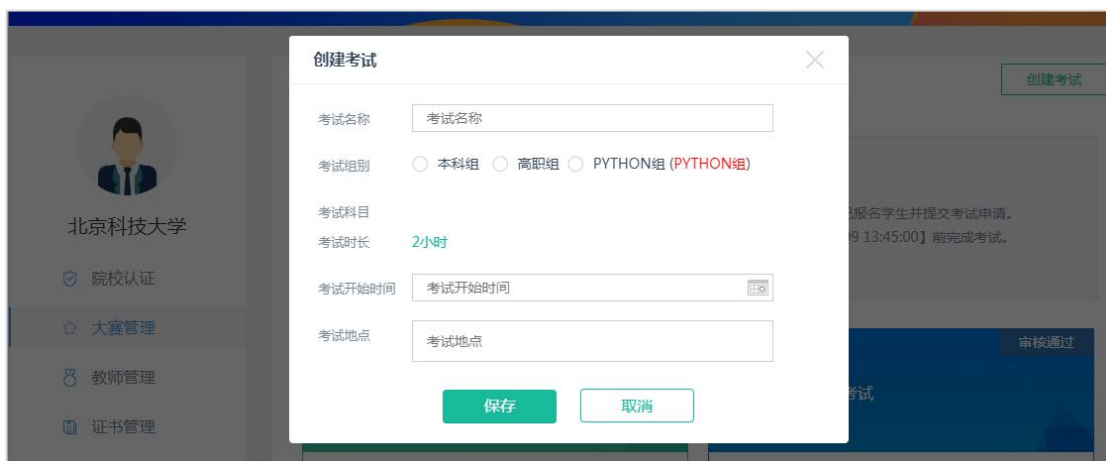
北京科技大学

院校认证

大赛管理

教师管理

证书管理

创建考试

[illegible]报名学生并提交考试申请。
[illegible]9 13:45:00】前完成考试。

审核通过

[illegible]考试

创建考试

考试名称 考试名称

考试组别 本科组 高职组 PYTHON组 (PYTHON组)

考试科目

考试时长 2小时

考试开始时间 考试开始时间

考试地点 考试地点

保存 取消